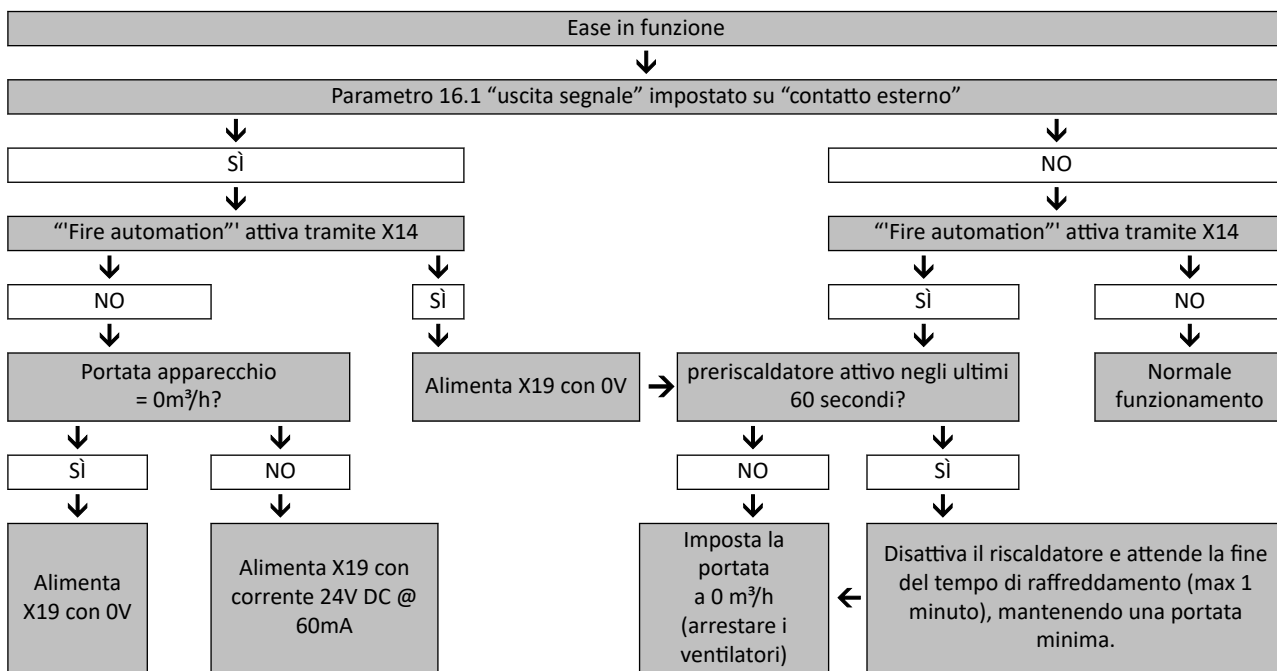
Ease in funzione

Parametro 16.1 “uscita segnale” impostato su “contatto esterno”

SÌ

“'Fire automation”' attiva tramite X14

NO

Portata apparecchio = 0m³/h?

SÌ

Alimenta X19 con 0V

NO

Alimenta X19 con corrente 24V DC @ 60mA

SÌ

Alimenta X19 con 0V

NO

“'Fire automation”' attiva tramite X14

SÌ

preriscaldatore attivo negli ultimi 60 secondi?

NO

Imposta la portata a 0 m³/h (arrestare i ventilatori)

SÌ

Disattiva il riscaldatore e attende la fine del tempo di raffreddamento (max 1 minuto), mantenendo una portata minima.

NO

Normale funzionamento